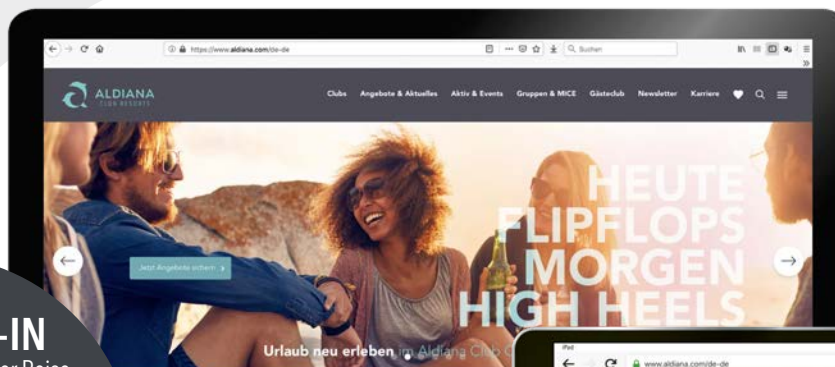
https://www.aldiana.com/de-de

Suchen

ALDIANA CLUB RESORTS

Clubs Angebote & Aktuelles Aktiv & Events Gruppen & MICE Gästeclub Newsletter Karriere

HEUTE FLIPFLOPS MORGEN HIGH HEELS

Jetzt Angebote sichern

Urlaub neu erleben im Aldiana Club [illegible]

-IN

r Reise

iPad

www.aldiana.com/de-de